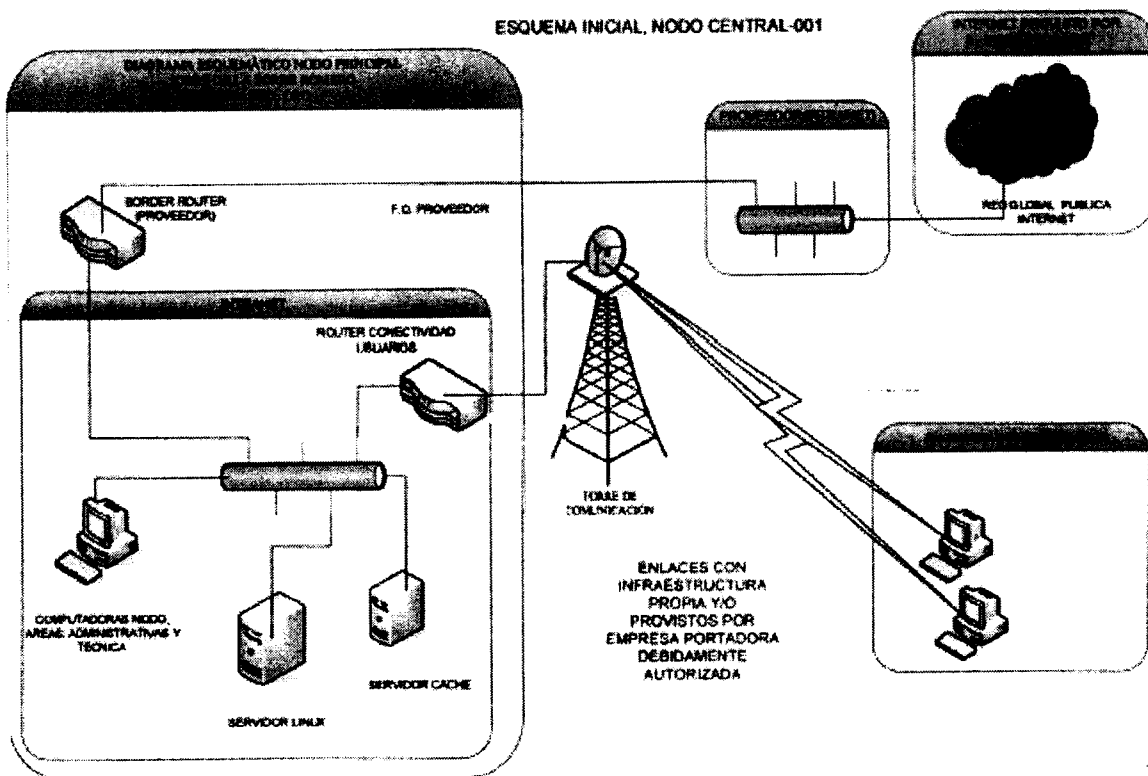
ESQUEMA INICIAL, NODO CENTRAL-001

DIAGRAMA ESQUEMÁTICO NODO PRINCIPAL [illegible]

INTERNET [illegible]

PROVEEDOR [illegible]

RED GLOBAL PUBLICA INTERNET

BORDER ROUTER (PROVEEDOR)

F.O. PROVEEDOR

INTRANET

ROUTER CONECTIVIDAD USUARIOS

TORRE DE COMUNICACIÓN

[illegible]

COMPUTADORAS NODO, AREAS ADMINISTRATIVAS Y TECNICA

SERVIDOR LINUX

SERVIDOR CACHE

ENLACES CON INFRAESTRUCTURA PROPIA Y/O PROVISTOS POR EMPRESA PORTADORA DEBIDAMENTE AUTORIZADA